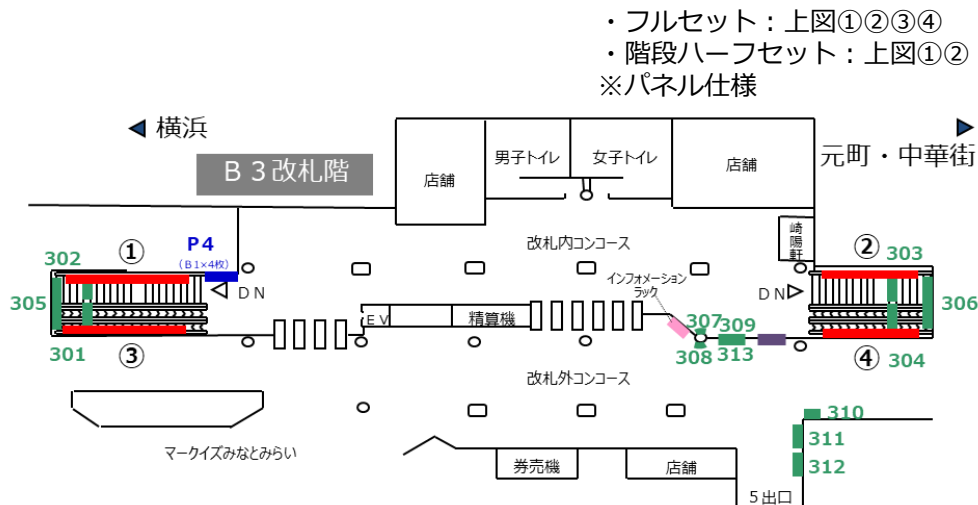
・フルセット：上図①②③④
・階段ハーフセット：上図①②
※パネル仕様

◀ 横浜

▶ 元町・中華街

B３改札階

店舗

男子トイレ

女子トイレ

店舗

崎陽軒

改札内コンコース

①

P４
（B1×4枚）

302

305

301

③

DN

EV

精算機

インフォメーションラック

307

309

308

313

②

303

DN

306

④

304

改札外コンコース

310

311

312

マークイズみなとみらい

券売機

店舗

５出口